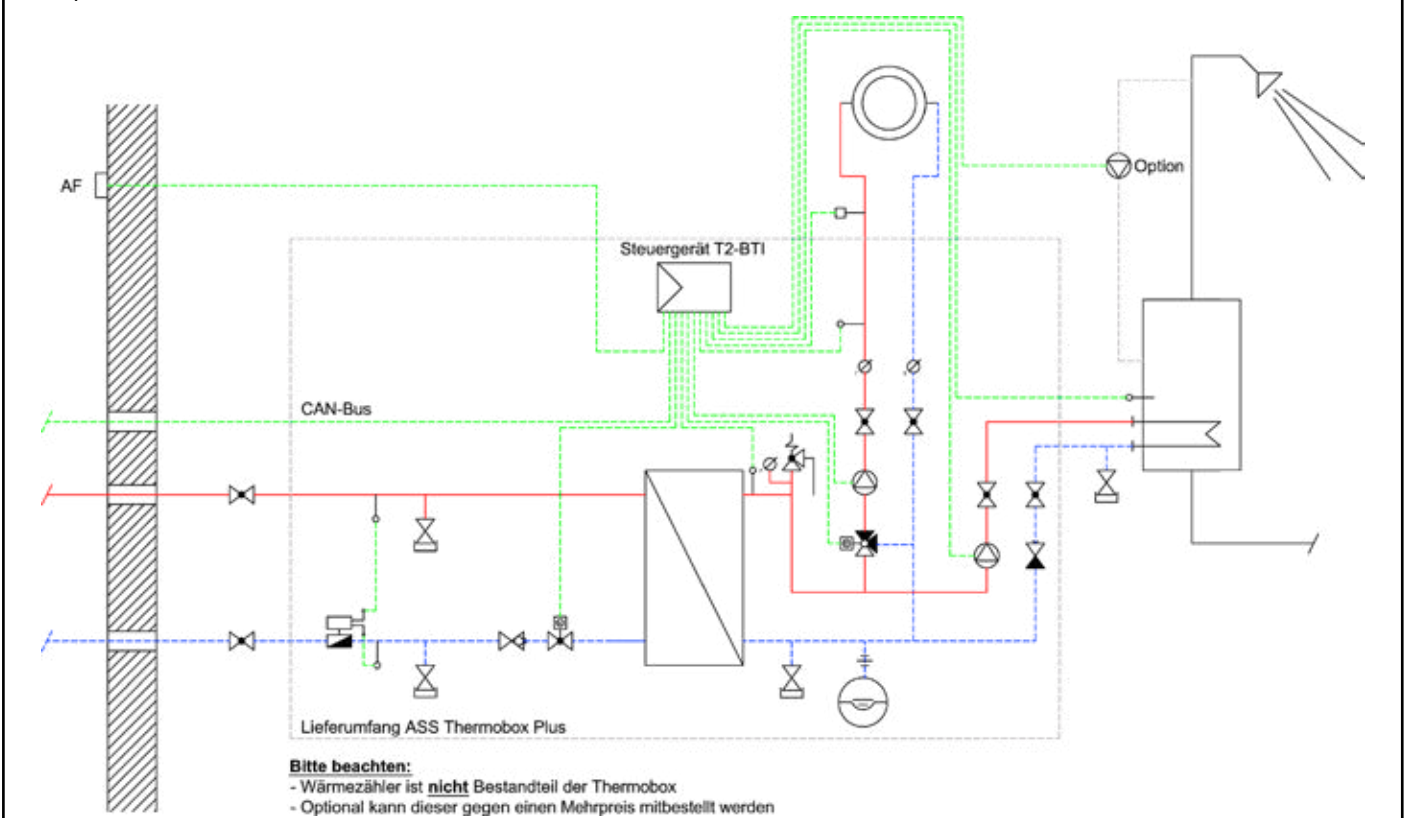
AF

Steuergerät T2-BTI

Option

CAN-Bus

Lieferumfang ASS Thermobox Plus

Bitte beachten:
- Wärmezähler ist nicht Bestandteil der Thermobox
- Optional kann dieser gegen einen Mehrpreis mitbestellt werden